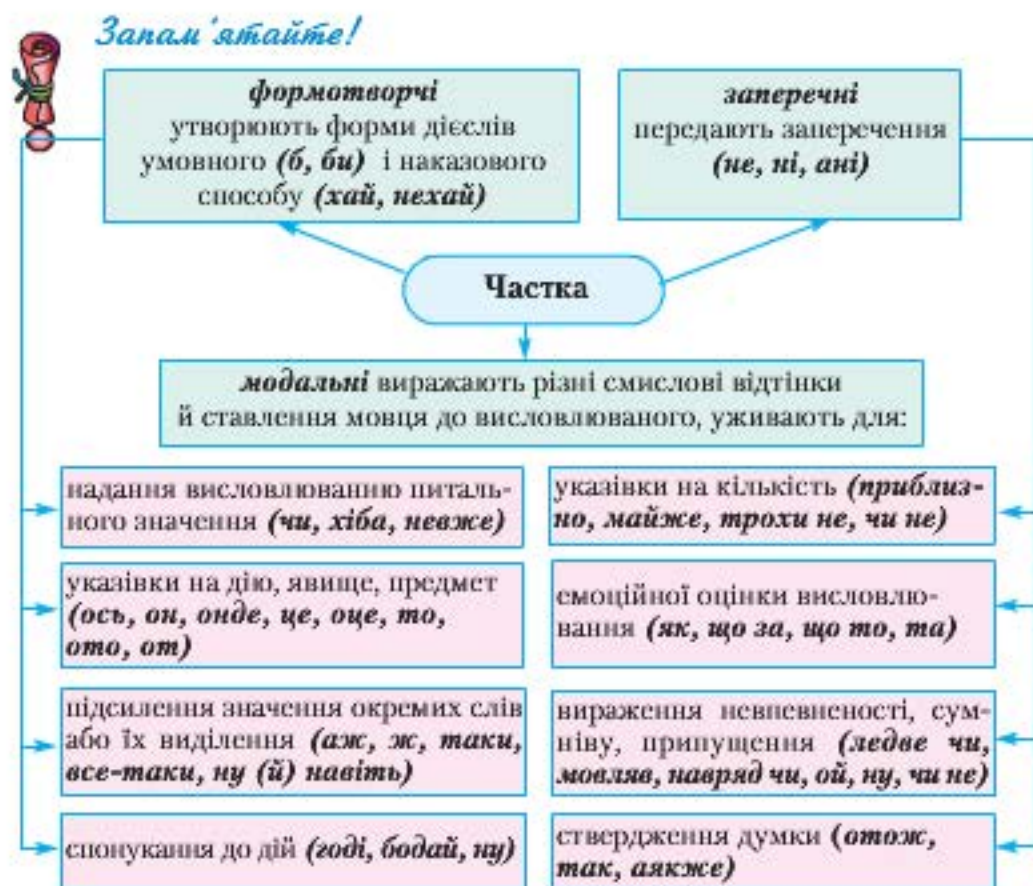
Запам'ятайте!

**формотворчі** утворюють форми дієслів умовного *(б, би)* і наказового способу *(хай, нехай)*

**заперечні** передають заперечення *(не, ні, ані)*

Частка

**модальні** виражають різні смислові відтінки й ставлення мовця до висловлюваного, уживають для:

надання висловлюванню питального значення *(чи, хіба, невже)*

указівки на дію, явище, предмет *(ось, он, онде, це, оце, то, ото, от)*

підсилення значення окремих слів або їх виділення *(аж, ж, таки, все-таки, ну (й) навіть)*

спонукання до дій *(годі, бодай, ну)*

указівки на кількість *(приблизно, майже, трохи не, чи не)*

емоційної оцінки висловлювання *(як, що за, що то, та)*

вираження невпевненості, сумніву, припущення *(ледве чи, мовляв, навряд чи, ой, ну, чи не)*

ствердження думки *(отож, так, аякже)*